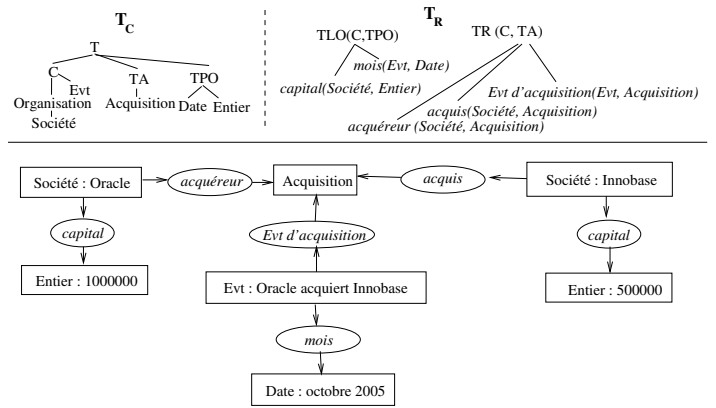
$T_C$

T
C
Evt
TA
TPO
Organisation
Acquisition
Date
Entier
Société

$T_R$

TLO(C,TPO)
mois(Evt, Date)
capital(Société, Entier)
TR (C, TA)
Evt d'acquisition(Evt, Acquisition)
acquis(Société, Acquisition)
acquéreur (Société, Acquisition)

Société : Oracle
acquéreur
Acquisition
acquis
Société : Innobase
capital
Evt d'acquisition
capital
Entier : 1000000
Evt : Oracle acquiert Innobase
Entier : 500000
mois
Date : octobre 2005